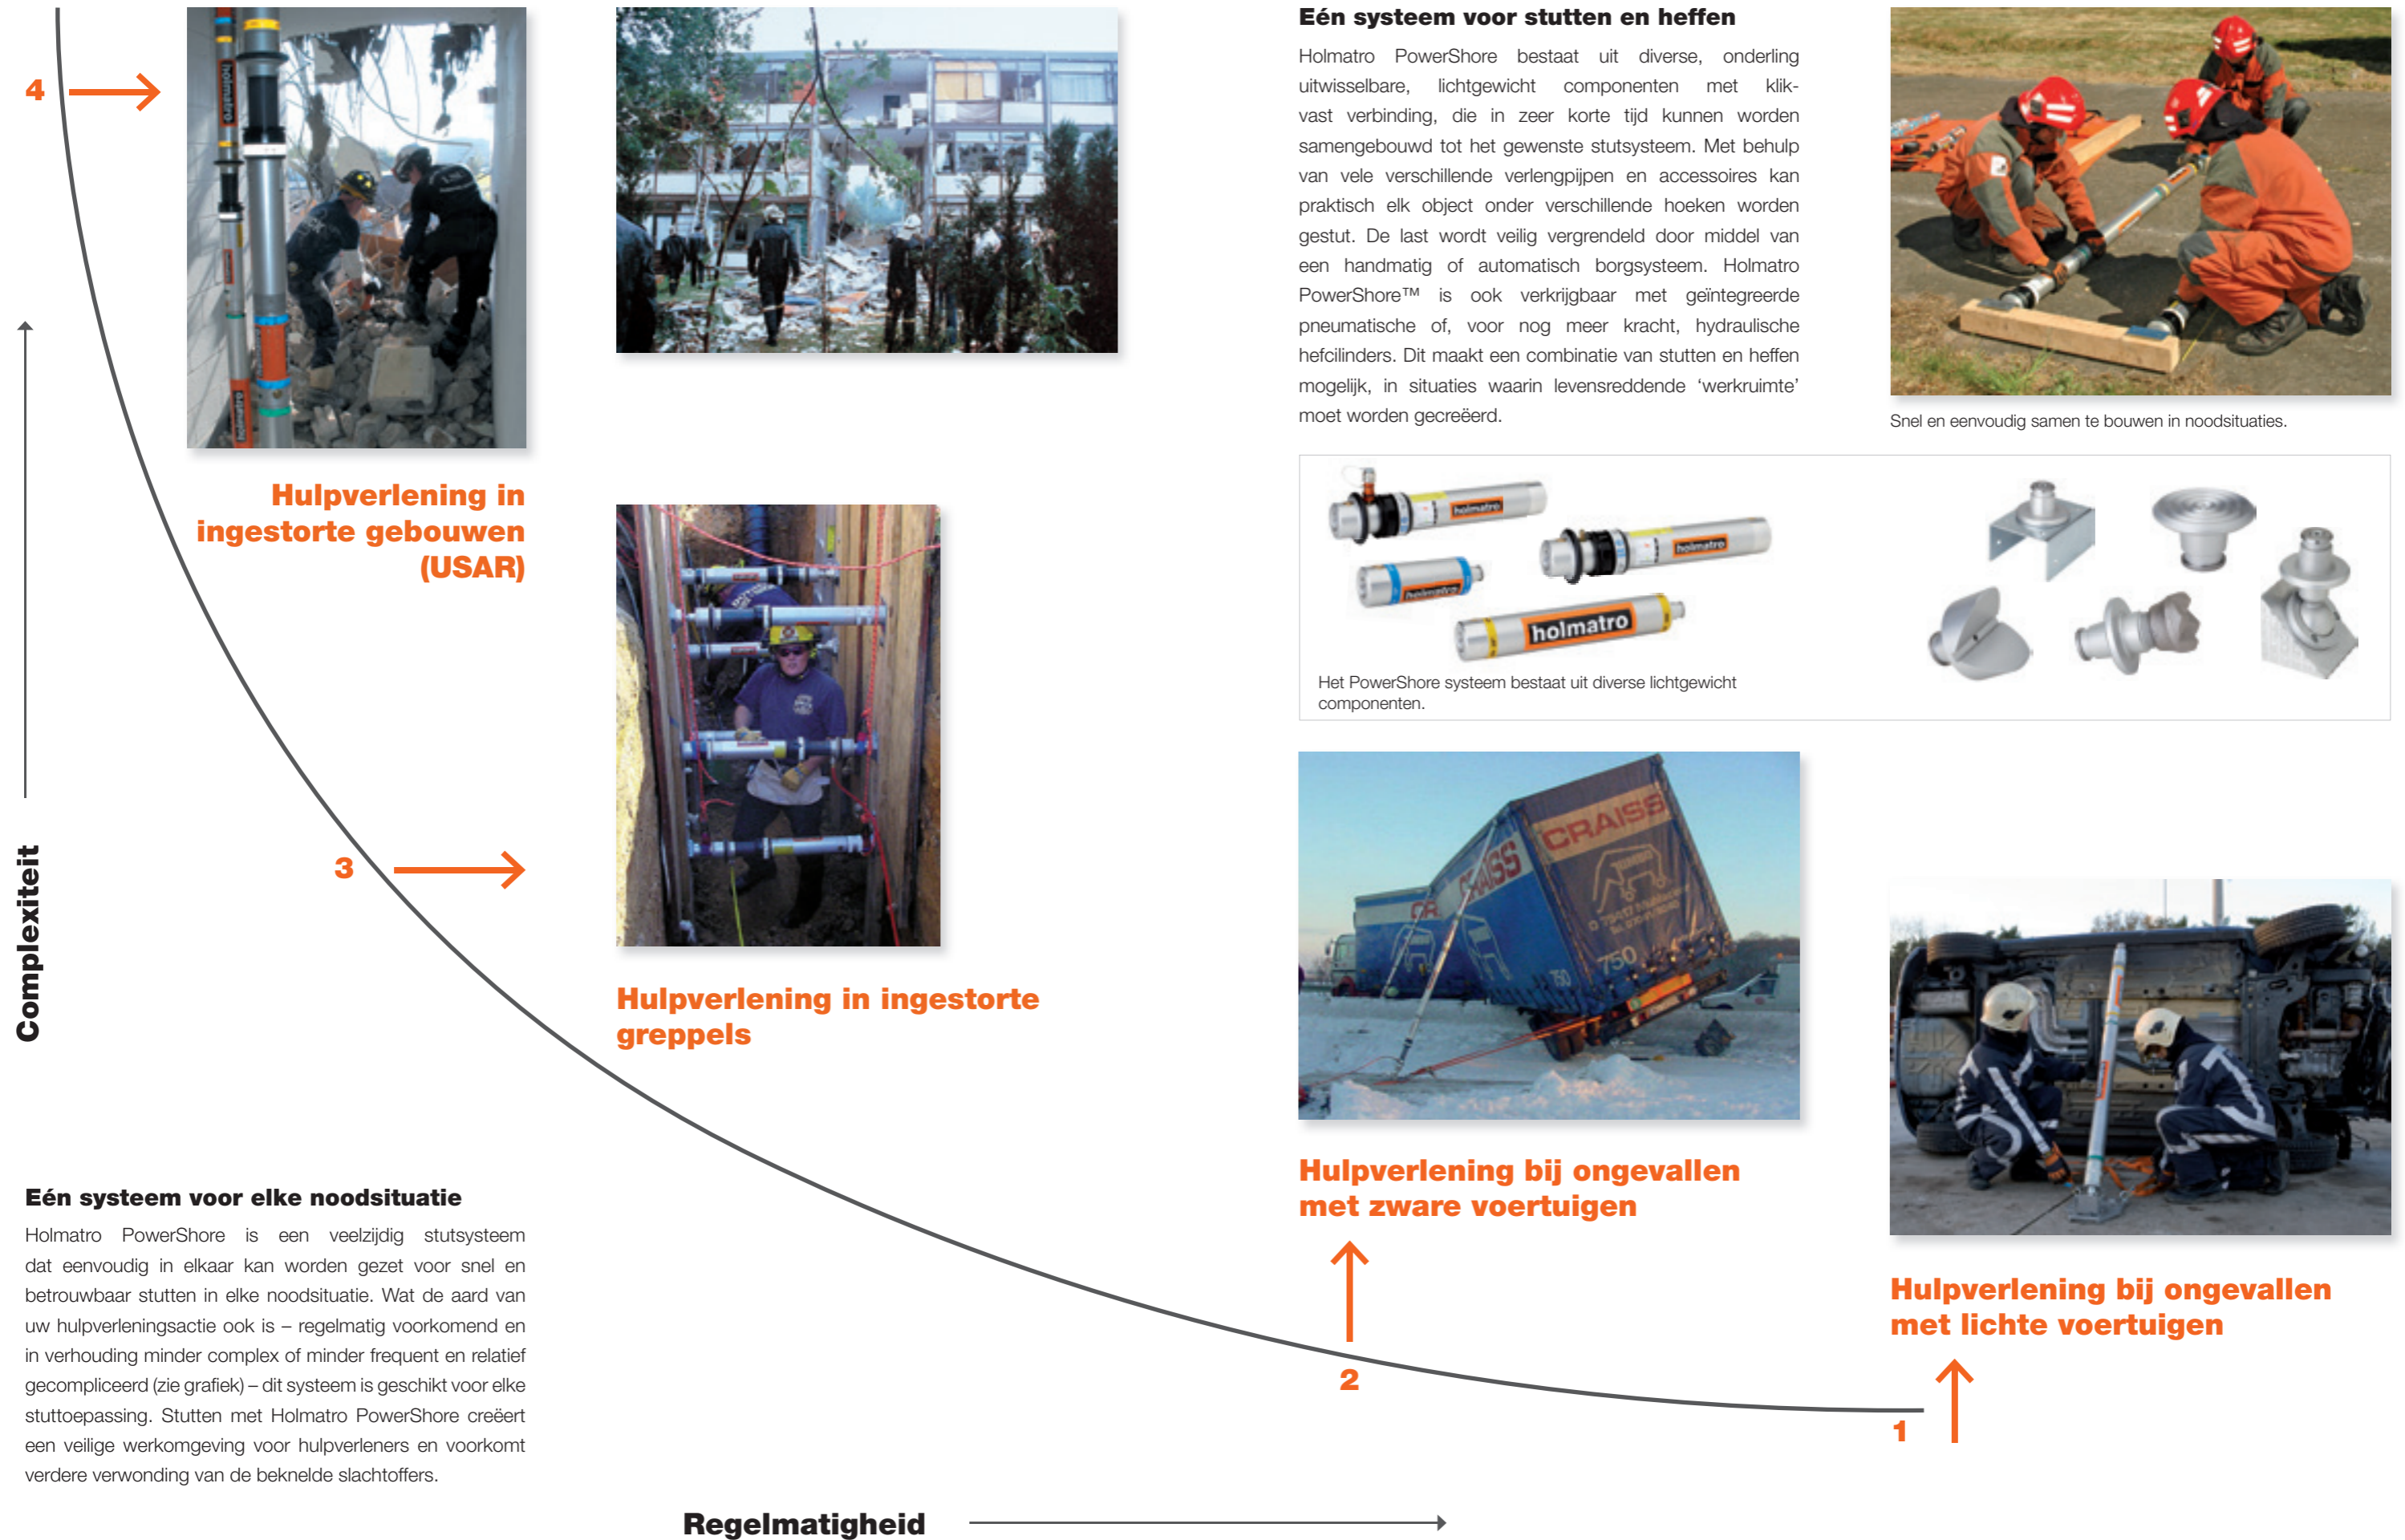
4

Hulpverlening in ingestorte gebouwen (USAR)

Complexiteit

3

Hulpverlening in ingestorte greppels

Eén systeem voor elke noodsituatie

Holmatro PowerShore is een veelzijdig stutsysteem dat eenvoudig in elkaar kan worden gezet voor snel en betrouwbaar stutten in elke noodsituatie. Wat de aard van uw hulpverleningsactie ook is – regelmatig voorkomend en in verhouding minder complex of minder frequent en relatief gecompliceerd (zie grafiek) – dit systeem is geschikt voor elke stuttoepassing. Stutten met Holmatro PowerShore creëert een veilige werkomgeving voor hulpverleners en voorkomt verdere verwonding van de beknelde slachtoffers.

Regelmatigheid

Eén systeem voor stutten en heffen

Holmatro PowerShore bestaat uit diverse, onderling uitwisselbare, lichtgewicht componenten met klikvast verbinding, die in zeer korte tijd kunnen worden samengebouwd tot het gewenste stutsysteem. Met behulp van vele verschillende verlengpijpen en accessoires kan praktisch elk object onder verschillende hoeken worden gestut. De last wordt veilig vergrendeld door middel van een handmatig of automatisch borgsysteem. Holmatro PowerShore™ is ook verkrijgbaar met geïntegreerde pneumatische of, voor nog meer kracht, hydraulische hefcilinders. Dit maakt een combinatie van stutten en heffen mogelijk, in situaties waarin levensreddende ‘werkruimte’ moet worden gecreëerd.

Snel en eenvoudig samen te bouwen in noodsituaties.

holmatro

Het PowerShore systeem bestaat uit diverse lichtgewicht componenten.

CRAISS

Hulpverlening bij ongevallen met zware voertuigen

2

Hulpverlening bij ongevallen met lichte voertuigen

1